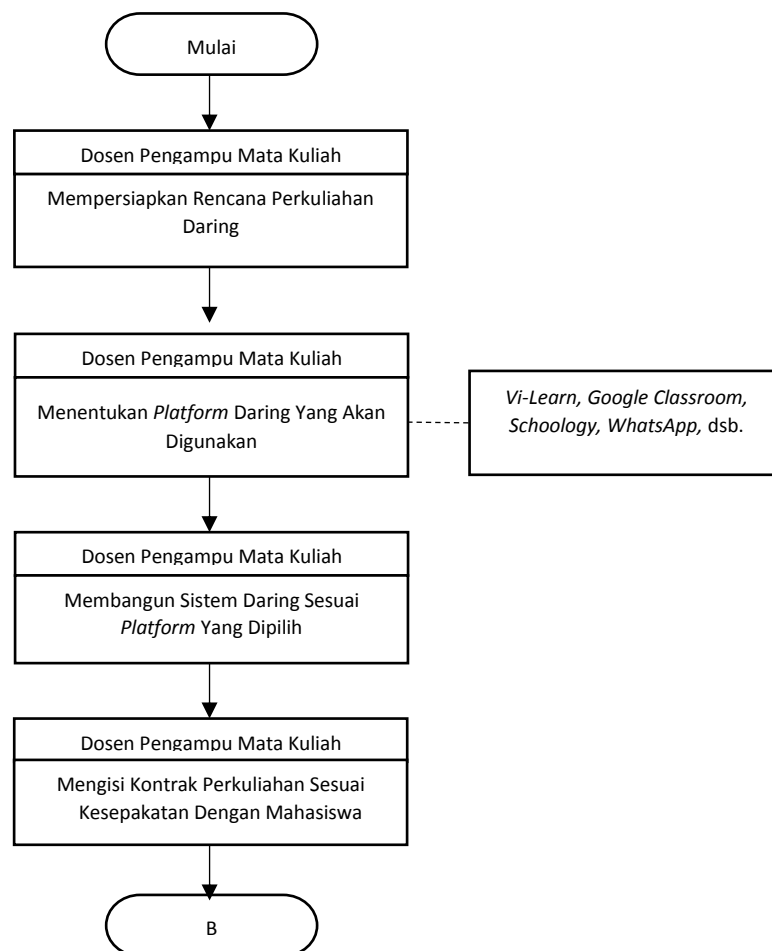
Mulai

Dosen Pengampu Mata Kuliah

Mempersiapkan Rencana Perkuliahan Daring

Dosen Pengampu Mata Kuliah

Menentukan *Platform* Daring Yang Akan Digunakan

*Vi-Learn, Google Classroom, Schoology, WhatsApp,* dsb.

Dosen Pengampu Mata Kuliah

Membangun Sistem Daring Sesuai *Platform* Yang Dipilih

Dosen Pengampu Mata Kuliah

Mengisi Kontrak Perkuliahan Sesuai Kesepakatan Dengan Mahasiswa

B